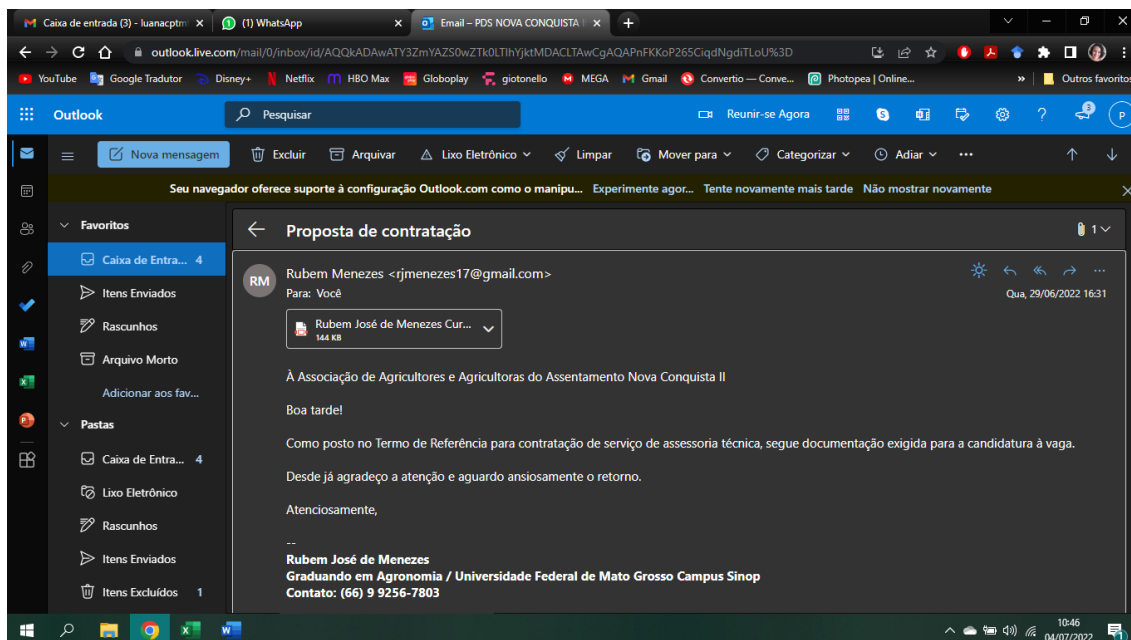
Caixa de entrada (3) - luanacptm
(1) WhatsApp
Email – PDS NOVA CONQUISTA
outlook.live.com/mail/0/inbox/id/AQQkADAwATY3ZmYAZS0wZTk0LTlhYjktMDACLTAwCgAQAPnFKKoP265CiqdNgdiTLoU%3D
YouTube Google Tradutor Disney+ Netflix HBO Max Globoplay giotonello MEGA Gmail Convertio — Conve... Photopea | Online... » Outros favoritos
Outlook
Pesquisar
Reunir-se Agora
P
Nova mensagem Excluir Arquivar Lixo Eletrônico Limpar Mover para Categorizar Adiar ...
Seu navegador oferece suporte à configuração Outlook.com como o manipu... Experimente agor... Tente novamente mais tarde Não mostrar novamente
Favoritos
Caixa de Entra... 4
Itens Enviados
Rascunhos
Arquivo Morto
Adicionar aos fav...
Pastas
Caixa de Entra... 4
Lixo Eletrônico
Rascunhos
Itens Enviados
Itens Excluídos 1
Proposta de contratação
1
RM
Rubem Menezes <rjmenezes17@gmail.com>
Para: Você
Qua, 29/06/2022 16:31
Rubem José de Menezes Cur...
144 KB

À Associação de Agricultores e Agricultoras do Assentamento Nova Conquista II

Boa tarde!

Como posto no Termo de Referência para contratação de serviço de assessoria técnica, segue documentação exigida para a candidatura à vaga.

Desde já agradeço a atenção e aguardo ansiosamente o retorno.

Atenciosamente,

--
Rubem José de Menezes
Graduando em Agronomia / Universidade Federal de Mato Grosso Campus Sinop
Contato: (66) 9 9256-7803
10:46
04/07/2022